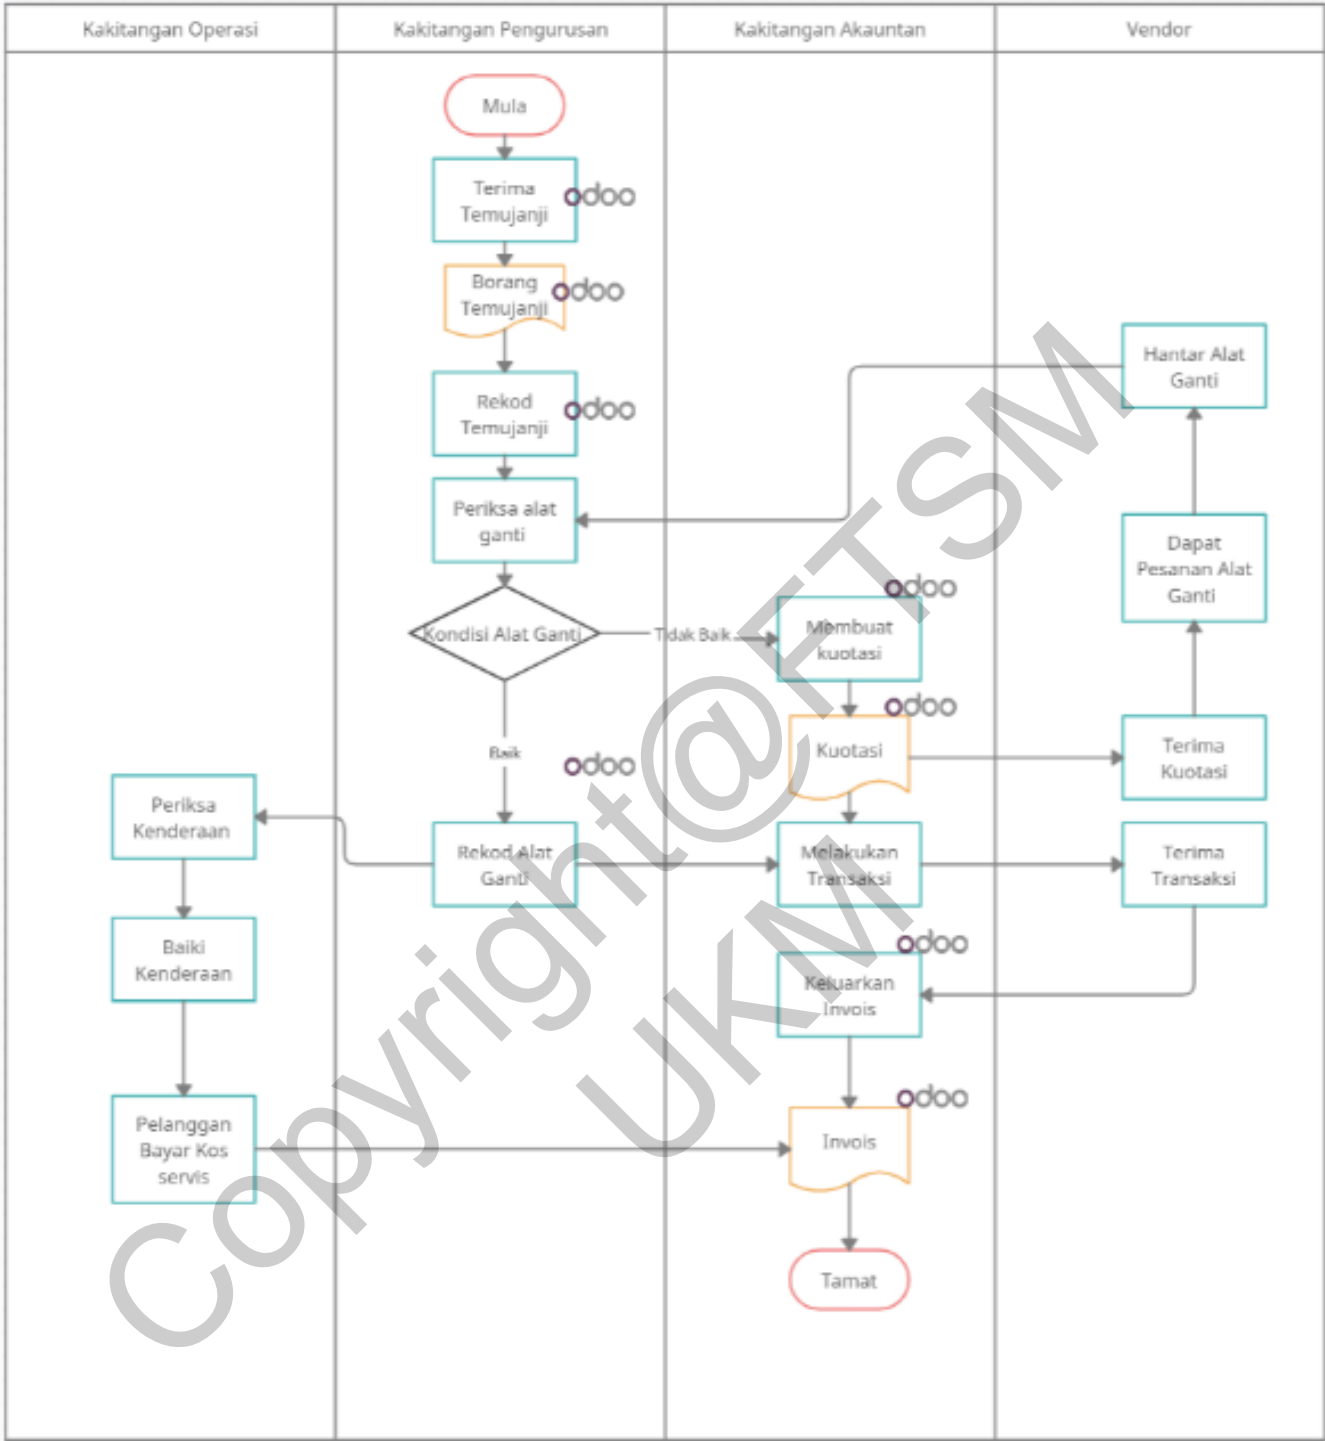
| Kakitangan Operasi | Kakitangan Pengurusan | Kakitangan Akauntan | Vendor |
|---|---|---|---|

Mula

Terima Temujanji odoo

Borang Temujanji odoo

Rekod Temujanji odoo

Periksa alat ganti

Kondisi Alat Ganti

Tidak Baik

Baik

odoo

Rekod Alat Ganti

Periksa Kenderaan

Baiki Kenderaan

Pelanggan Bayar Kos servis

odoo

Membuat kuotasi

odoo

Kuotasi

Melakukan Transaksi

odoo

Keluarkan Invois

odoo

Invois

Tamat

Hantar Alat Ganti

Dapat Pesanan Alat Ganti

Terima Kuotasi

Terima Transaksi

Copyright@FTSM UKM